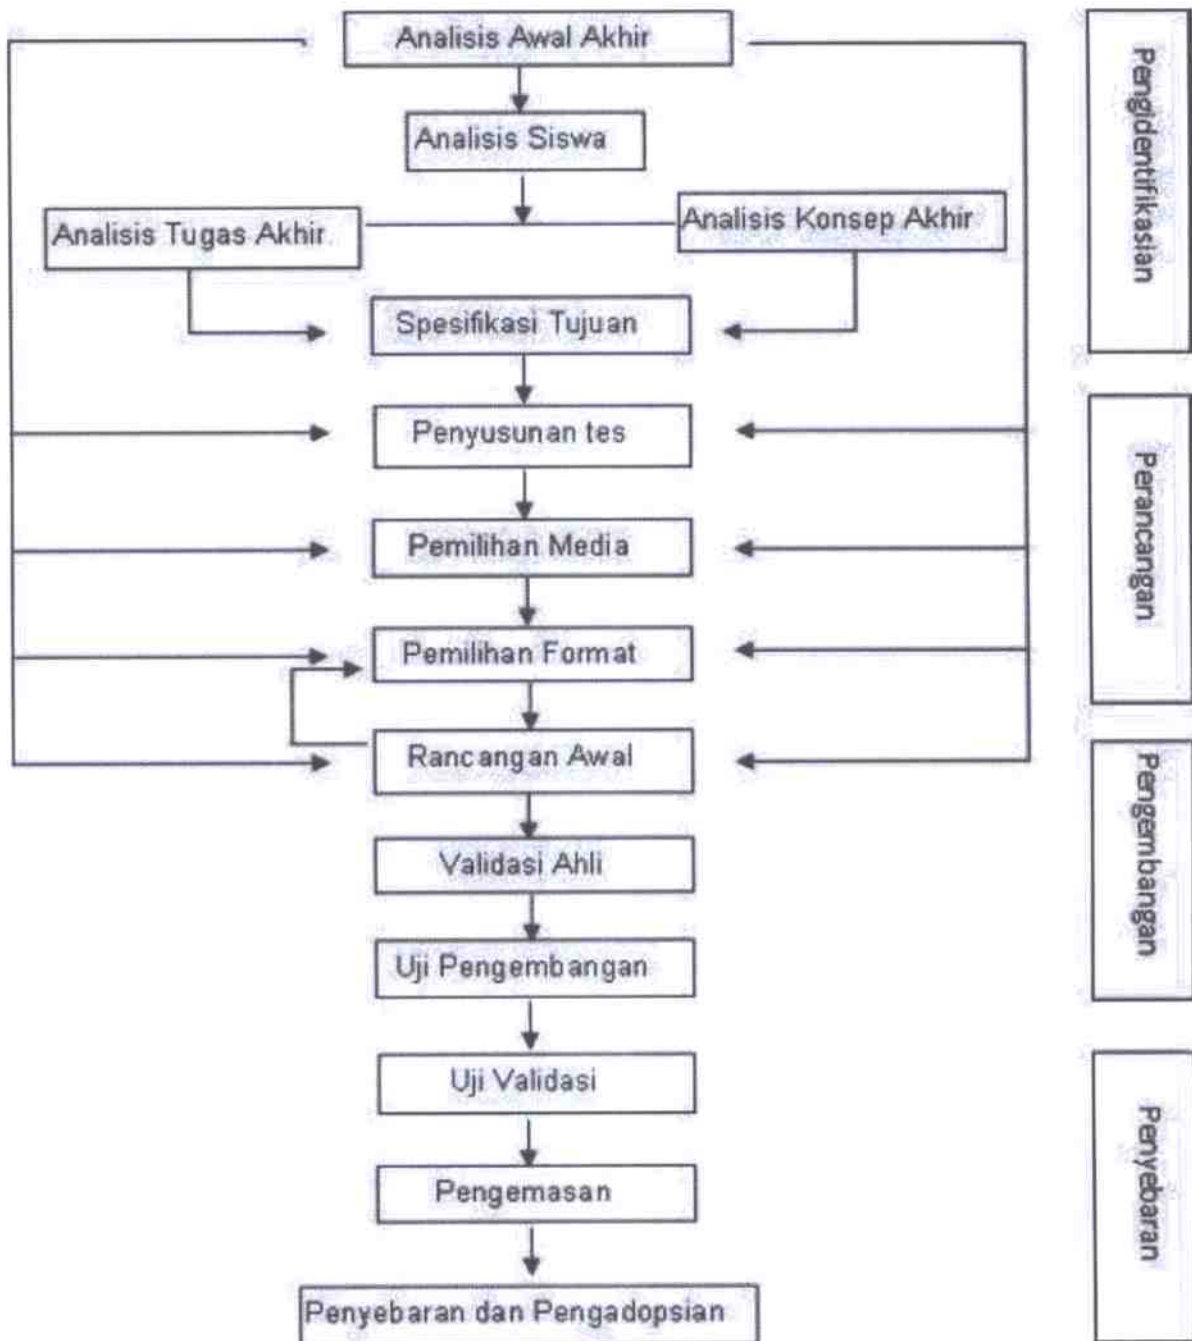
Analisis Awal Akhir

Analisis Siswa

Analisis Tugas Akhir

Analisis Konsep Akhir

Spesifikasi Tujuan

Penyusunan tes

Pemilihan Media

Pemilihan Format

Rancangan Awal

Validasi Ahli

Uji Pengembangan

Uji Validasi

Pengemasan

Penyebaran dan Pengadopsian

Pengidentifikasian

Perancangan

Pengembangan

Penyebaran